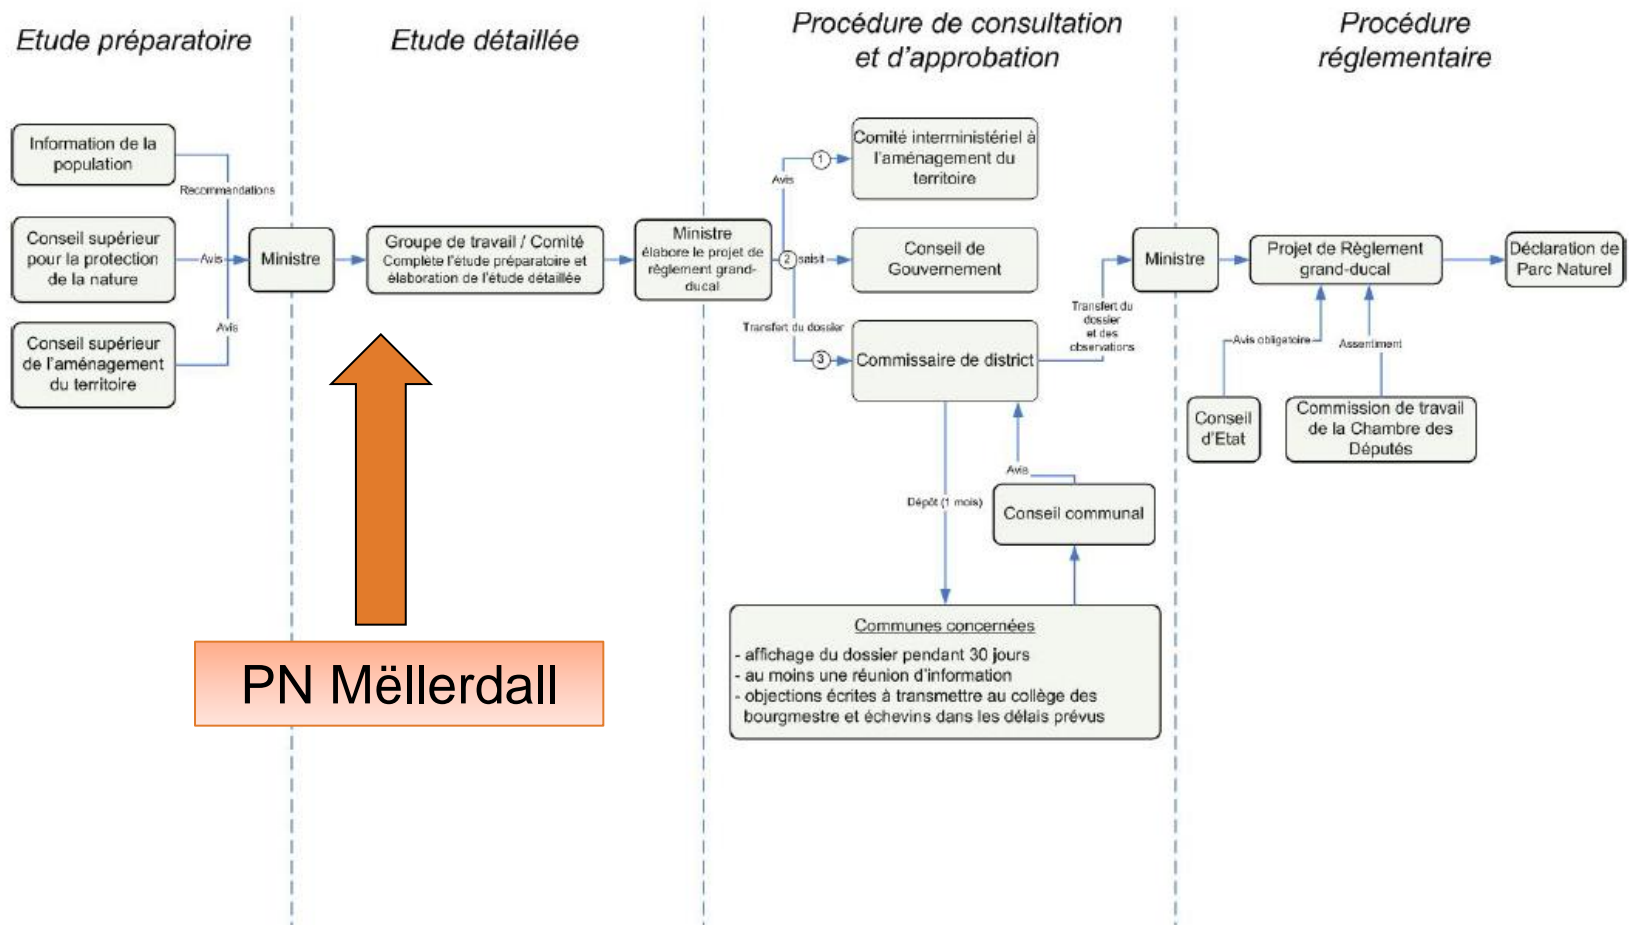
Etude préparatoire

Etude détaillée

Procédure de consultation et d'approbation

Procédure réglementaire

Information de la population

Recommandations

Conseil supérieur pour la protection de la nature

Avis

Conseil supérieur de l'aménagement du territoire

Avis

Ministre

Groupe de travail / Comité
Complète l'étude préparatoire et élaboration de l'étude détaillée

Ministre
élabore le projet de règlement grand-ducal

Avis

1

Comité interministériel à l'aménagement du territoire

2 saisit

Conseil de Gouvernement

Transfert du dossier

3

Commissaire de district

Transfert du dossier et des observations

Ministre

Projet de Règlement grand-ducal

Déclaration de Parc Naturel

Avis obligatoire

Assentiment

Conseil d'Etat

Commission de travail de la Chambre des Députés

Avis

Dépôt (1 mois)

Conseil communal

Communes concernées
- affichage du dossier pendant 30 jours
- au moins une réunion d'information
- objections écrites à transmettre au collège des bourgmestre et échevins dans les délais prévus

PN Mëllerdall